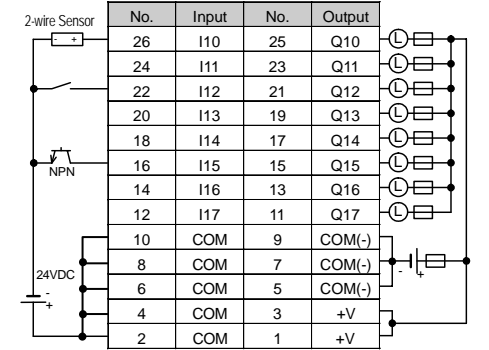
2-wire Sensor

- +

NPN

24VDC

-
+

| No. | Input | No. | Output |
|---|---|---|---|
| 26 | I10 | 25 | Q10 |
| 24 | I11 | 23 | Q11 |
| 22 | I12 | 21 | Q12 |
| 20 | I13 | 19 | Q13 |
| 18 | I14 | 17 | Q14 |
| 16 | I15 | 15 | Q15 |
| 14 | I16 | 13 | Q16 |
| 12 | I17 | 11 | Q17 |
| 10 | COM | 9 | COM(-) |
| 8 | COM | 7 | COM(-) |
| 6 | COM | 5 | COM(-) |
| 4 | COM | 3 | +V |
| 2 | COM | 1 | +V |

L L L L L L L L

- +